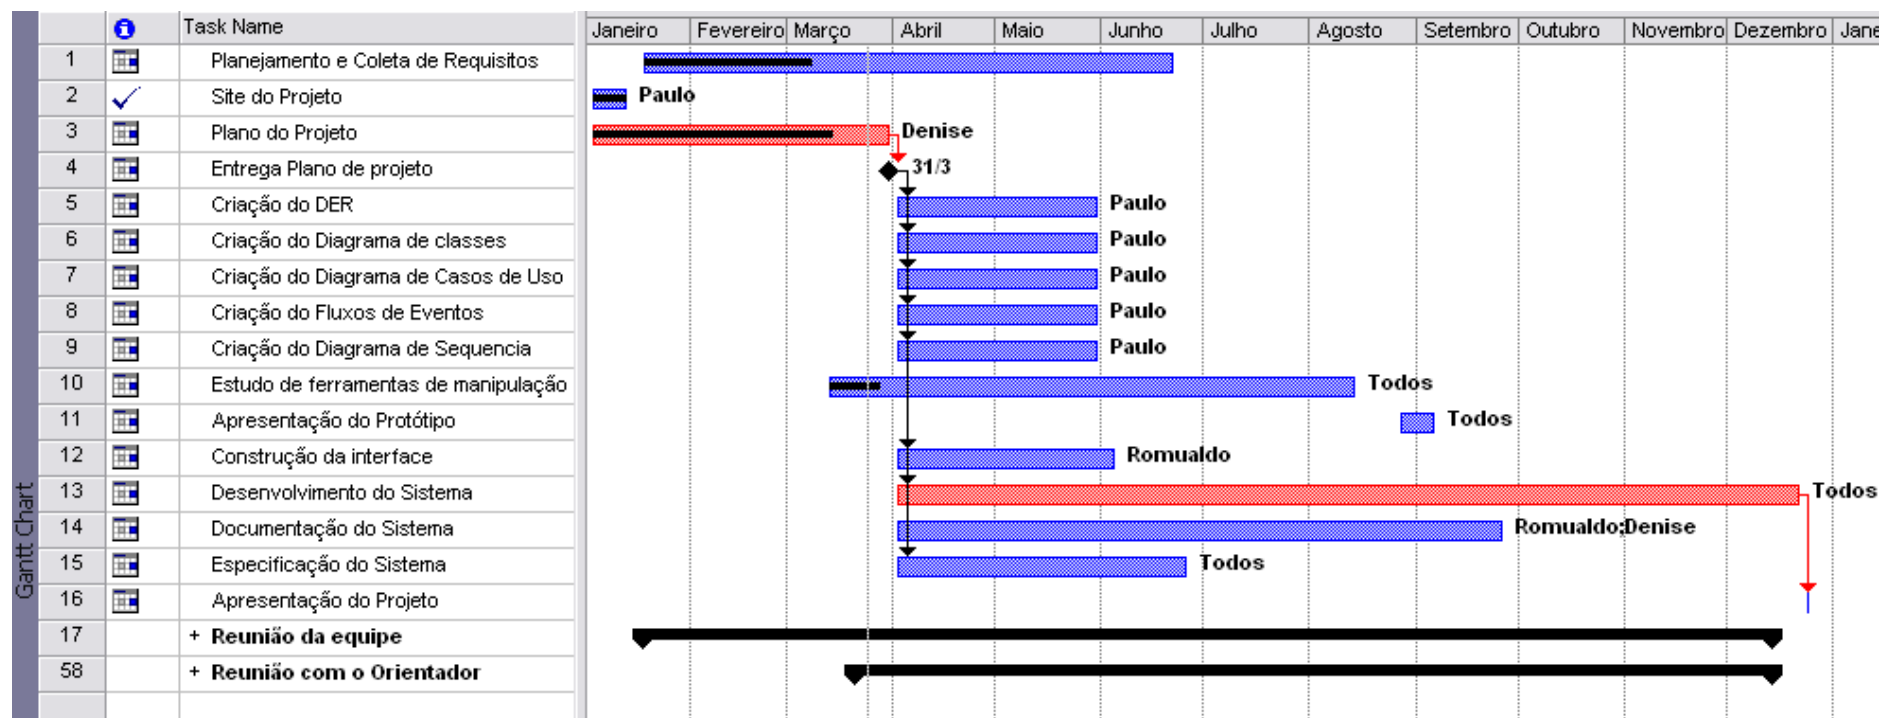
Gantt Chart

| | | Task Name |
|---|---|---|
| 1 | | Planejamento e Coleta de Requisitos |
| 2 | ✓ | Site do Projeto |
| 3 | | Plano do Projeto |
| 4 | | Entrega Plano de projeto |
| 5 | | Criação do DER |
| 6 | | Criação do Diagrama de classes |
| 7 | | Criação do Diagrama de Casos de Uso |
| 8 | | Criação do Fluxos de Eventos |
| 9 | | Criação do Diagrama de Sequencia |
| 10 | | Estudo de ferramentas de manipulação |
| 11 | | Apresentação do Protótipo |
| 12 | | Construção da interface |
| 13 | | Desenvolvimento do Sistema |
| 14 | | Documentação do Sistema |
| 15 | | Especificação do Sistema |
| 16 | | Apresentação do Projeto |
| 17 | | + Reunião da equipe |
| 58 | | + Reunião com o Orientador |

Janeiro Fevereiro Março Abril Maio Junho Julho Agosto Setembro Outubro Novembro Dezembro Jane

Paulo
Denise
31/3
Paulo
Paulo
Paulo
Paulo
Paulo
Todos
Todos
Romualdo
Todos
Romualdo;Denise
Todos